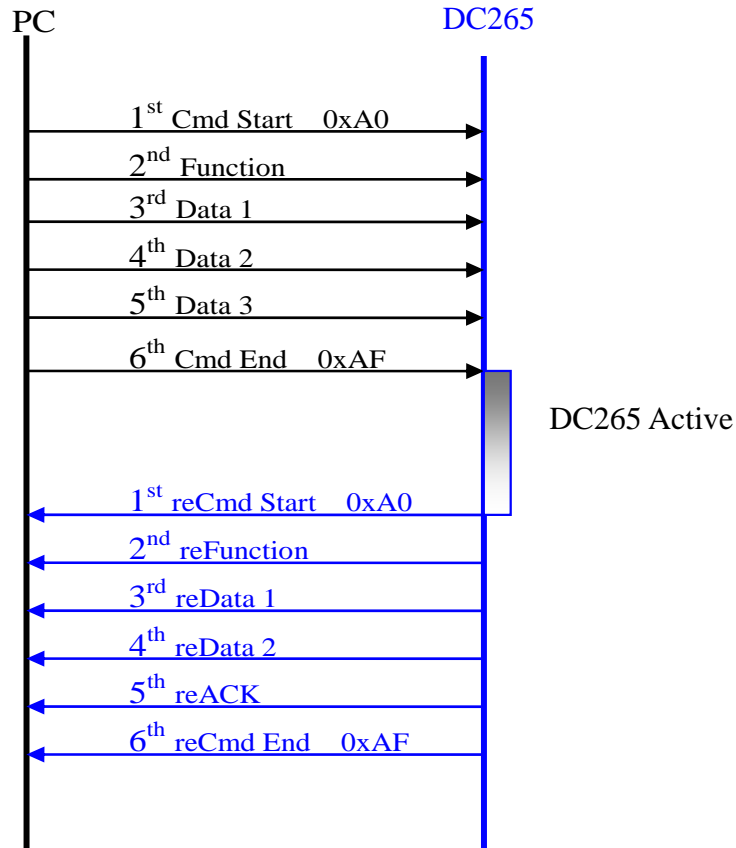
PC

DC265

$1^{st}$ Cmd Start 0xA0

$2^{nd}$ Function

$3^{rd}$ Data 1

$4^{th}$ Data 2

$5^{th}$ Data 3

$6^{th}$ Cmd End 0xAF

DC265 Active

$1^{st}$ reCmd Start 0xA0

$2^{nd}$ reFunction

$3^{rd}$ reData 1

$4^{th}$ reData 2

$5^{th}$ reACK

$6^{th}$ reCmd End 0xAF